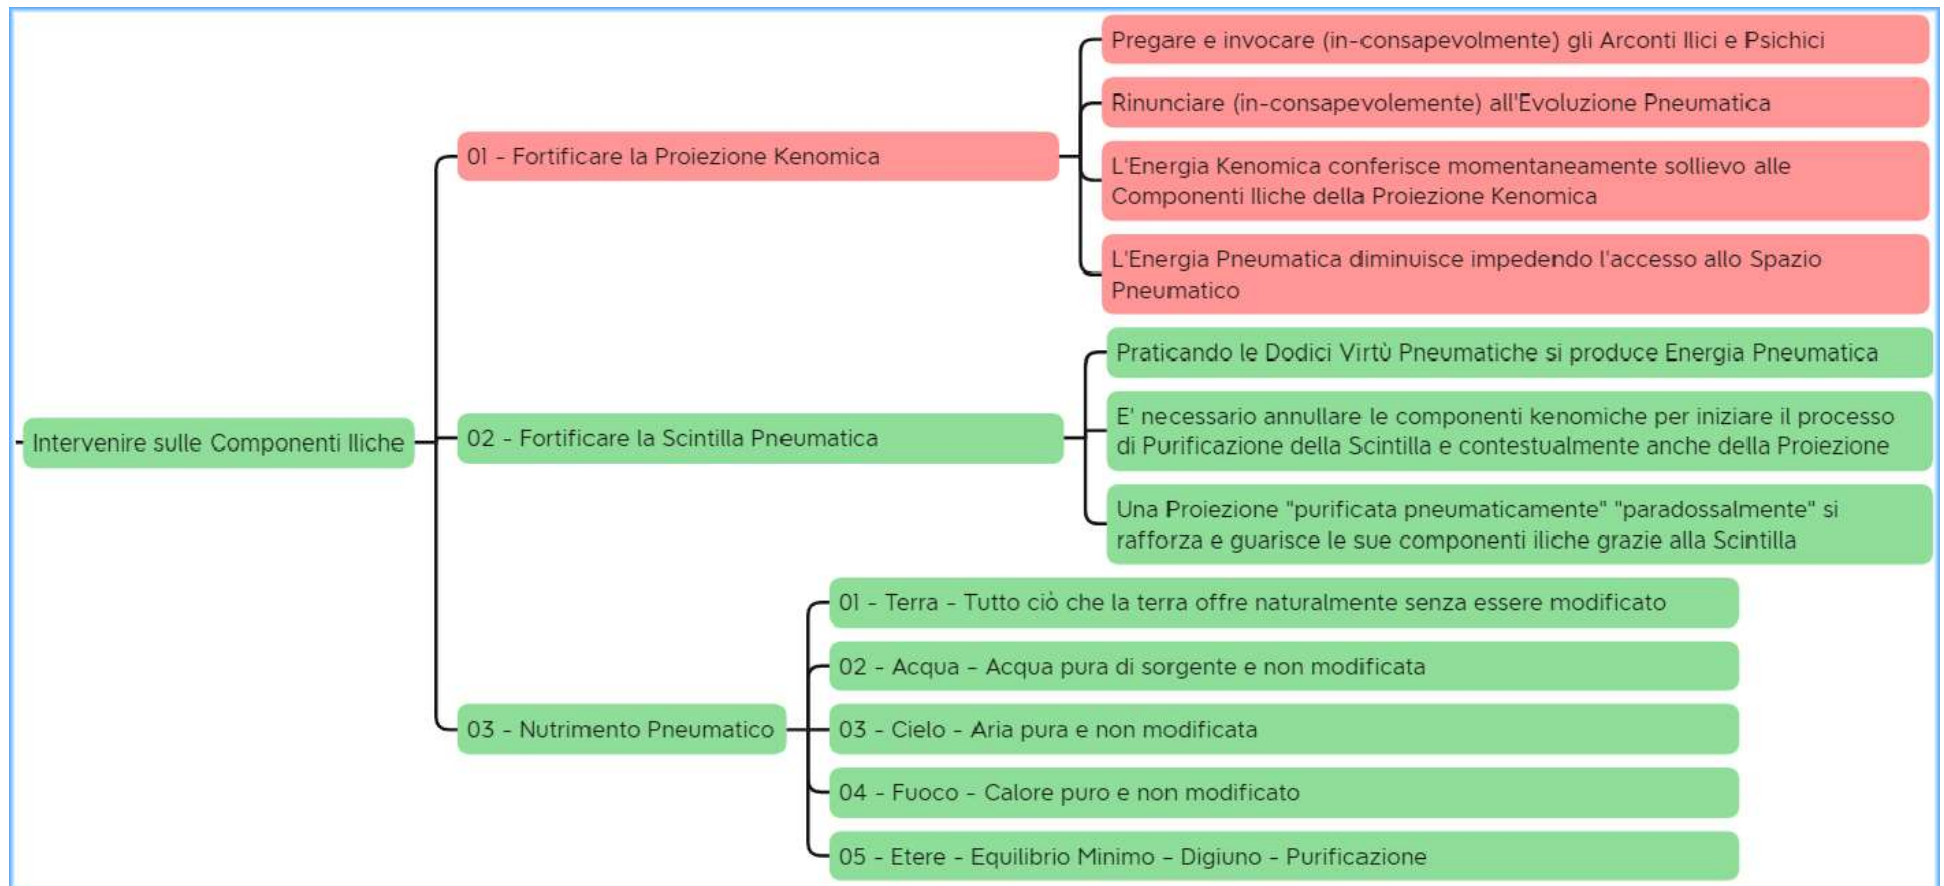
Intervenire sulle Componenti Iliche

01 - Fortificare la Proiezione Kenomica

Pregare e invocare (in-consapevolmente) gli Arconti Ilici e Psichici

Rinunciare (in-consapevolemente) all'Evoluzione Pneumatica

L'Energia Kenomica conferisce momentaneamente sollievo alle Componenti Iliche della Proiezione Kenomica

L'Energia Pneumatica diminuisce impedendo l'accesso allo Spazio Pneumatico

02 - Fortificare la Scintilla Pneumatica

Praticando le Dodici Virtù Pneumatiche si produce Energia Pneumatica

E' necessario annullare le componenti kenomiche per iniziare il processo di Purificazione della Scintilla e contestualmente anche della Proiezione

Una Proiezione "purificata pneumaticamente" "paradossalmente" si rafforza e guarisce le sue componenti iliche grazie alla Scintilla

03 - Nutrimento Pneumatico

01 - Terra - Tutto ciò che la terra offre naturalmente senza essere modificato

02 - Acqua - Acqua pura di sorgente e non modificata

03 - Cielo - Aria pura e non modificata

04 - Fuoco - Calore puro e non modificato

05 - Etere - Equilibrio Minimo - Digiuno - Purificazione